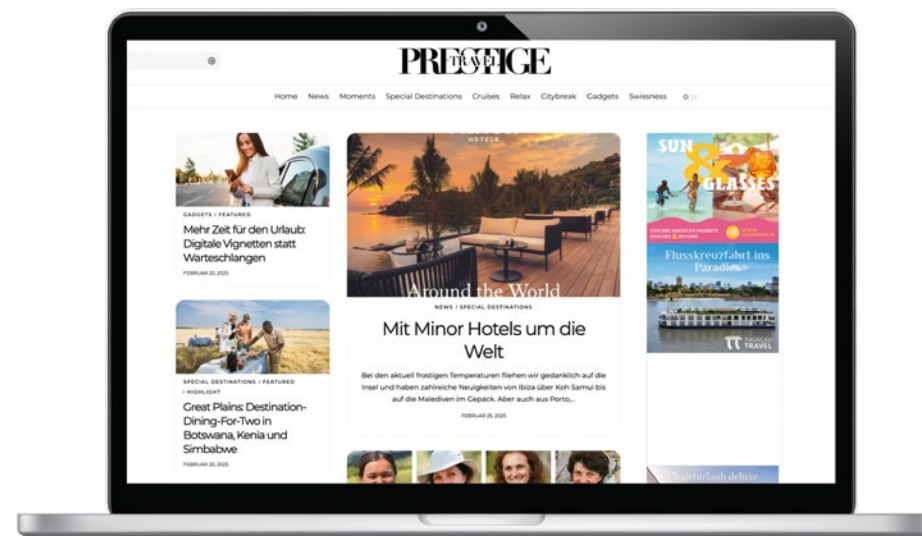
PRESTIGE TRAVEL

Home News Moments Special Destinations Cruises Relax Citybreak Gadgets Swissness

GADGETS / FEATURED

Mehr Zeit für den Urlaub: Digitale Vignetten statt Warteschlangen

FEBRUAR 20, 2025

SPECIAL DESTINATIONS / FEATURED / HIGHLIGHT

Great Plains: Destination-Dining-For-Two in Botswana, Kenia und Simbabwe

FEBRUAR 20, 2025

HOTELS

Around the World

NEWS / SPECIAL DESTINATIONS

Mit Minor Hotels um die Welt

Bei den aktuell frostigen Temperaturen fliehen wir gedanklich auf die Insel und haben zahlreiche Neuigkeiten von Ibiza über Koh Samui bis auf die Malediven im Gepäck. Aber auch aus Porto,...

FEBRUAR 20, 2025

SUN & GLASSES

Flusskreuzfahrt ins Paradies

THURGAU TRAVEL

Chaleturlaub deluxe